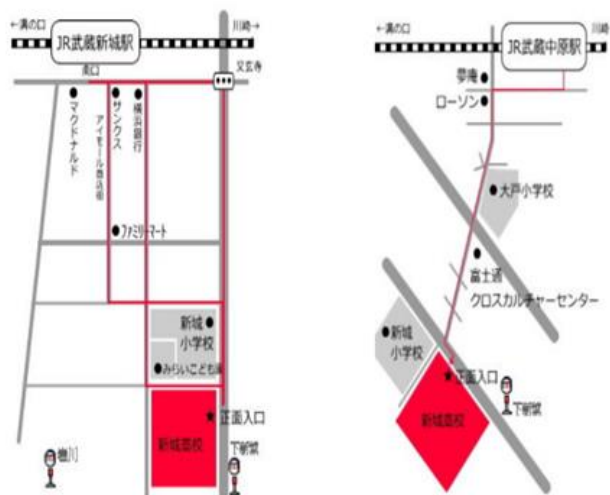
←溝の口
JR武蔵新城駅
川崎→
南口
又玄寺
マクドナルド
サンクス
横浜銀行
アイモール商店街
ファミリーマート
新城
小学校
みらいこども園
新城高校
正面入口
下新城
徳川

←溝の口
JR武蔵中原駅
川崎
夢庵
ローソン
大戸小学校
富士通
クロスカルチャーセンター
新城
小学校
正面入口
下新城
新城高校